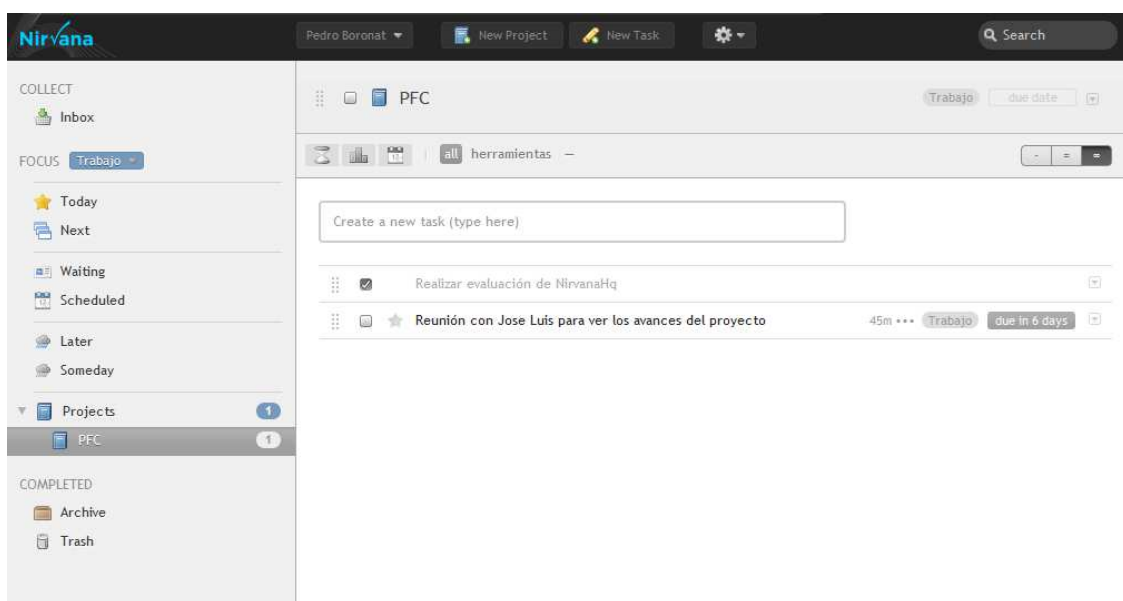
Nirvana

Pedro Boronat

New Project

New Task

Search

COLLECT

Inbox

FOCUS Trabajo

Today

Next

Waiting

Scheduled

Later

Someday

Projects 1

PFC 1

COMPLETED

Archive

Trash

PFC

Trabajo due date

all herramientas –

Create a new task (type here)

Realizar evaluación de NirvanaHq

Reunión con Jose Luis para ver los avances del proyecto 45m ••• Trabajo due in 6 days